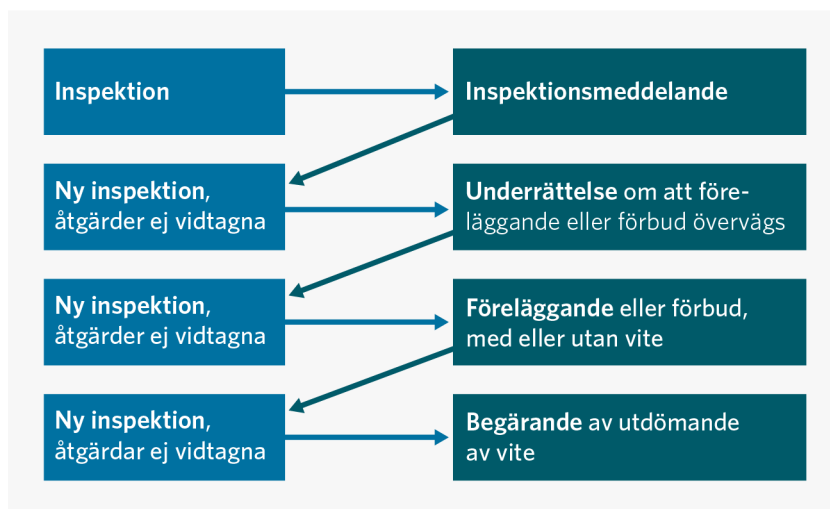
Inspektion

Inspektionsmeddelande

Ny inspektion, åtgärder ej vidtagna

Underrättelse om att föreläggande eller förbud övervägs

Ny inspektion, åtgärder ej vidtagna

Föreläggande eller förbud, med eller utan vite

Ny inspektion, åtgärdar ej vidtagna

Begärande av utdömande av vite